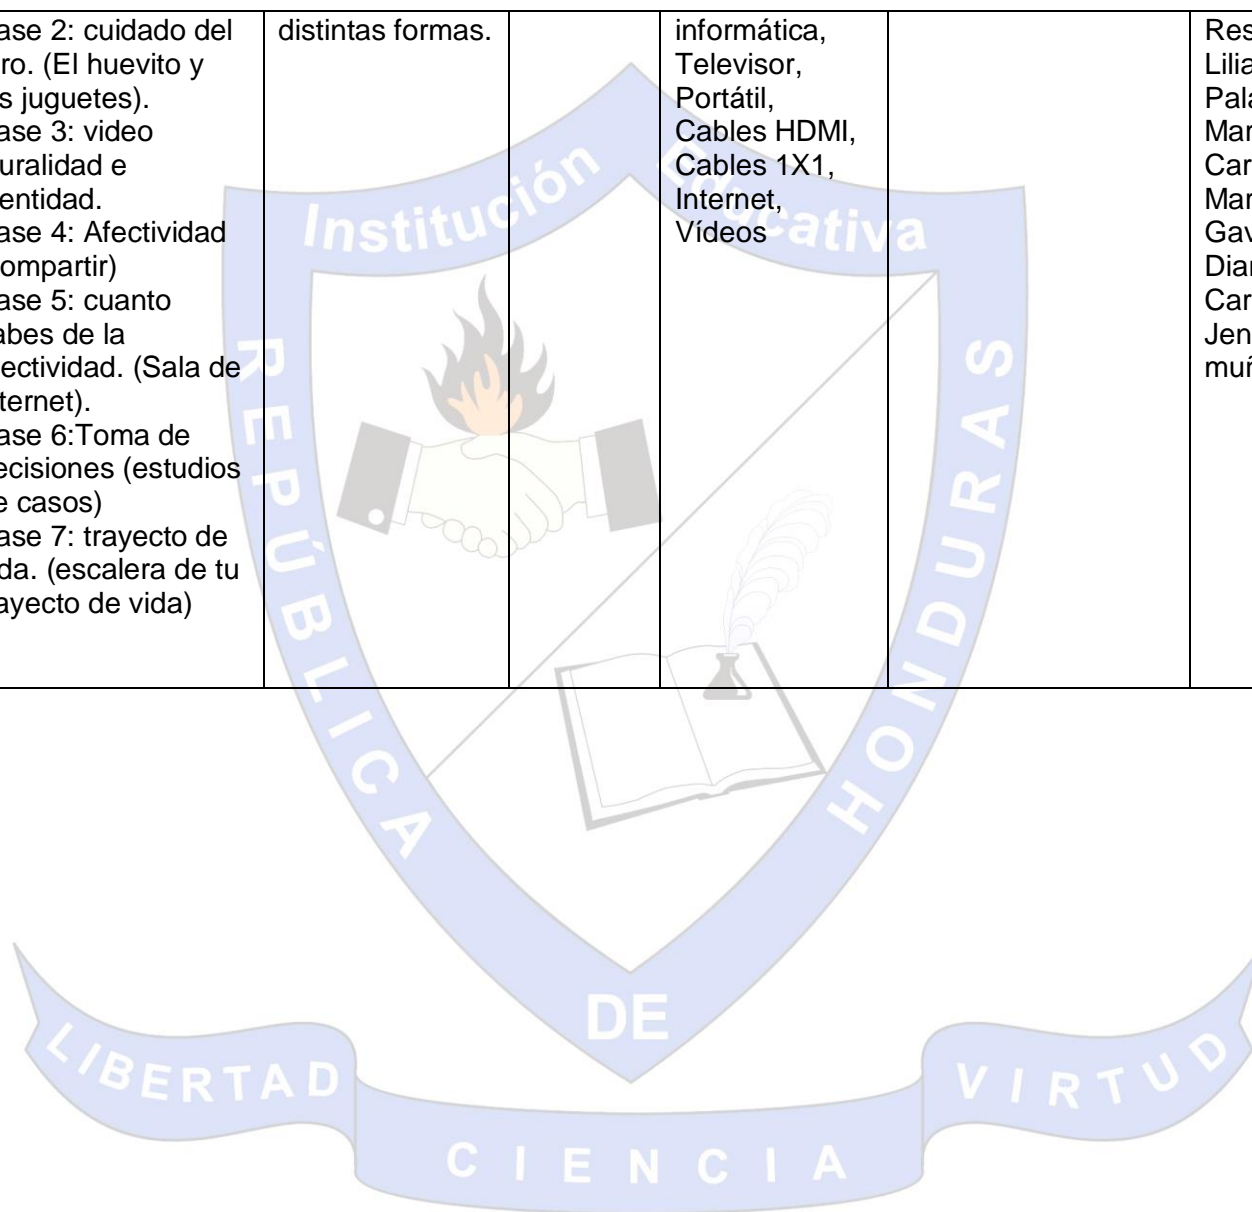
| ase 2: cuidado del ro. (El huevito y s juguetes). ase 3: video uralidad e entidad. ase 4: Afectividad ompartir) ase 5: cuanto abes de la ectividad. (Sala de ternet). ase 6:Toma de ecisiones (estudios e casos) ase 7: trayecto de da. (escalera de tu ayecto de vida) | distintas formas. | | informática, Televisor, Portátil, Cables HDMI, Cables 1X1, Internet, Vídeos | | Res Lilia Pala Mar Car Mar Gav Diar Car Jen muñ |
|---|---|---|---|---|---|

Institución Educativa
REPÚBLICA DE HONDURAS
LIBERTAD CIENCIA VIRTUD